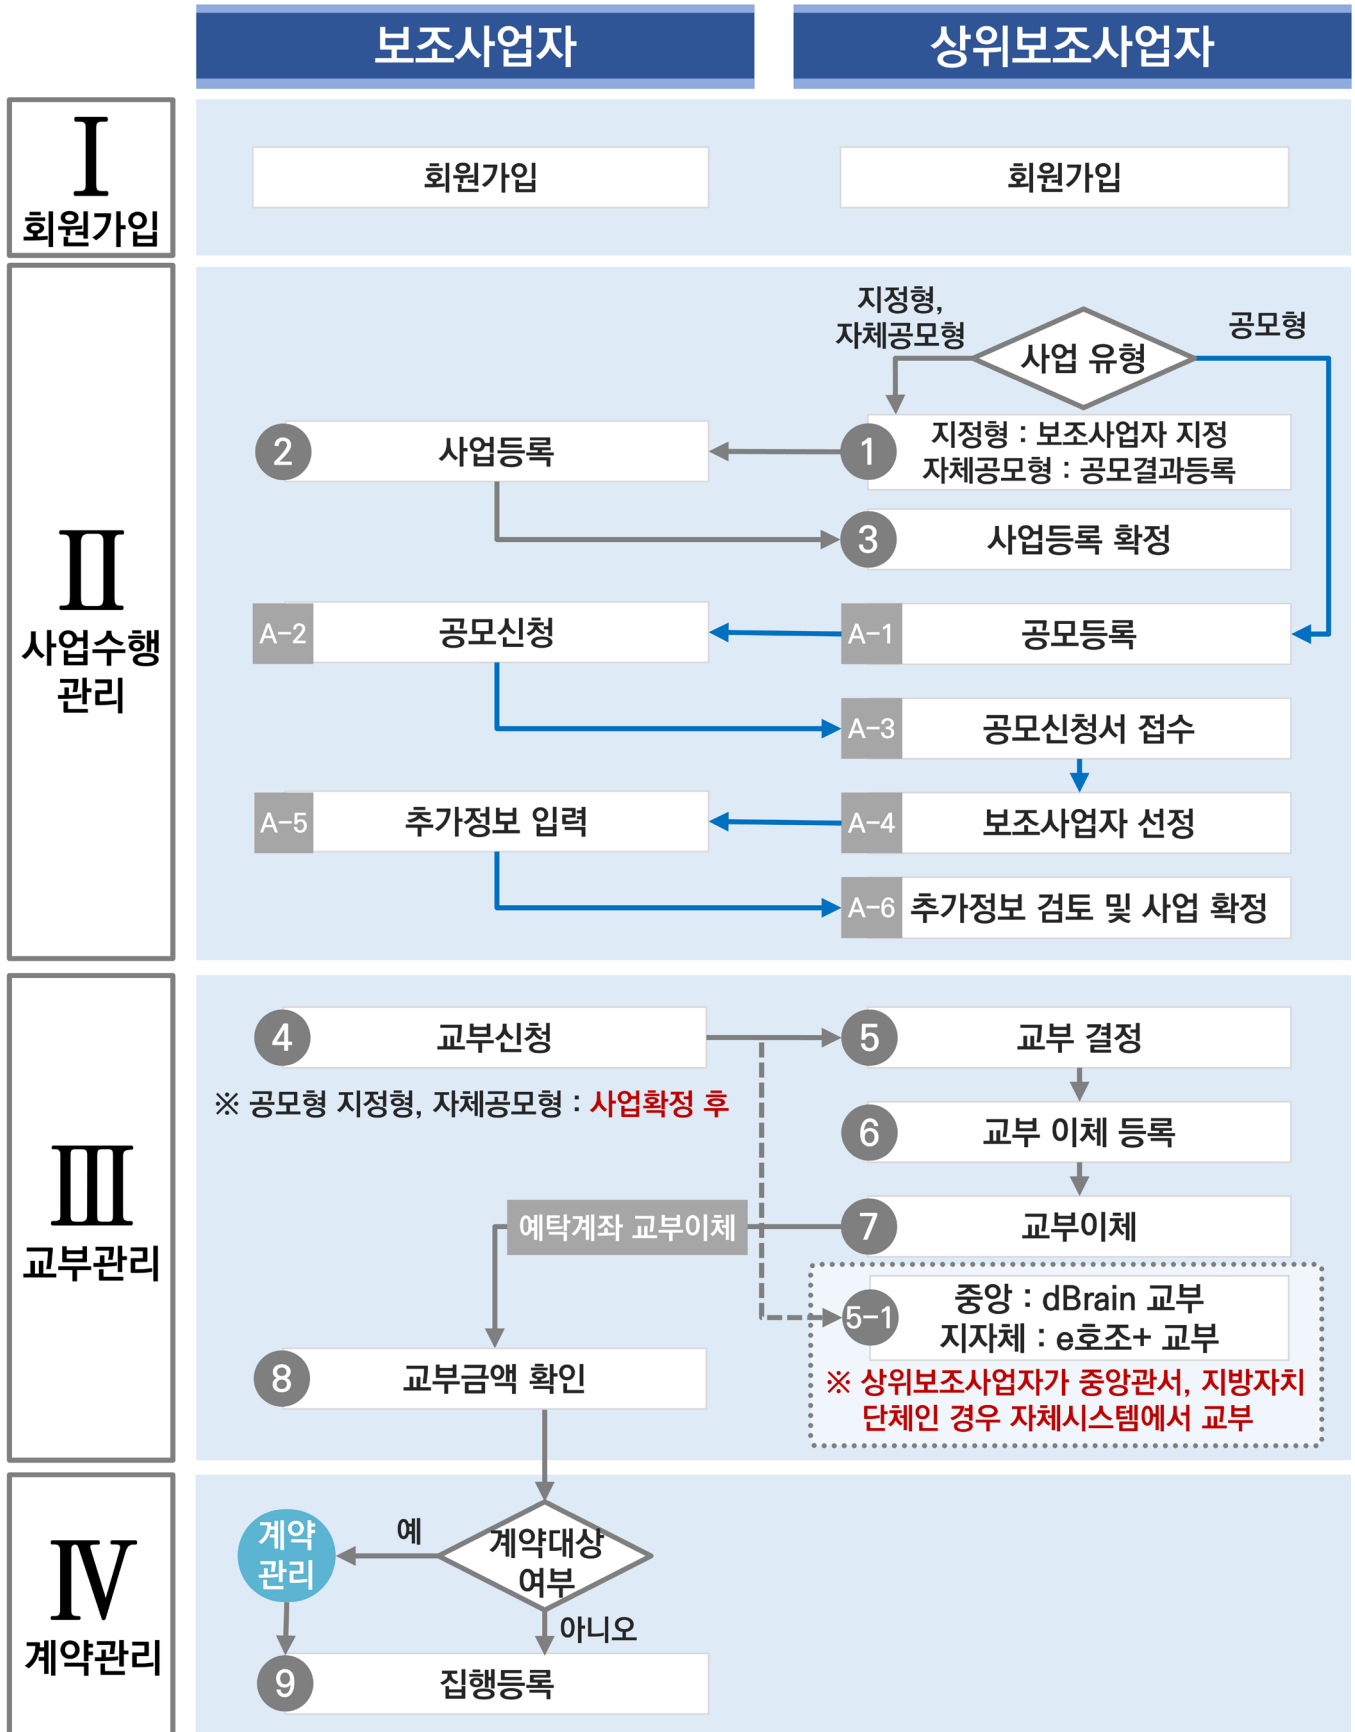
보조사업자

상위보조사업자

I 회원가입

회원가입

회원가입

II 사업수행 관리

지정형, 자체공모형

사업 유형

공모형

2 사업등록

1 지정형 : 보조사업자 지정
자체공모형 : 공모결과등록

3 사업등록 확정

A-2 공모신청

A-1 공모등록

A-3 공모신청서 접수

A-5 추가정보 입력

A-4 보조사업자 선정

A-6 추가정보 검토 및 사업 확정

III 교부관리

4 교부신청

5 교부 결정

※ 공모형 지정형, 자체공모형 : 사업확정 후

6 교부 이체 등록

예탁계좌 교부이체

7 교부이체

5-1 중앙 : dBrain 교부
지자체 : e호조+ 교부

8 교부금액 확인

※ 상위보조사업자가 중앙관서, 지방자치 단체인 경우 자체시스템에서 교부

IV 계약관리

계약 관리

예

계약대상 여부

아니오

9 집행등록